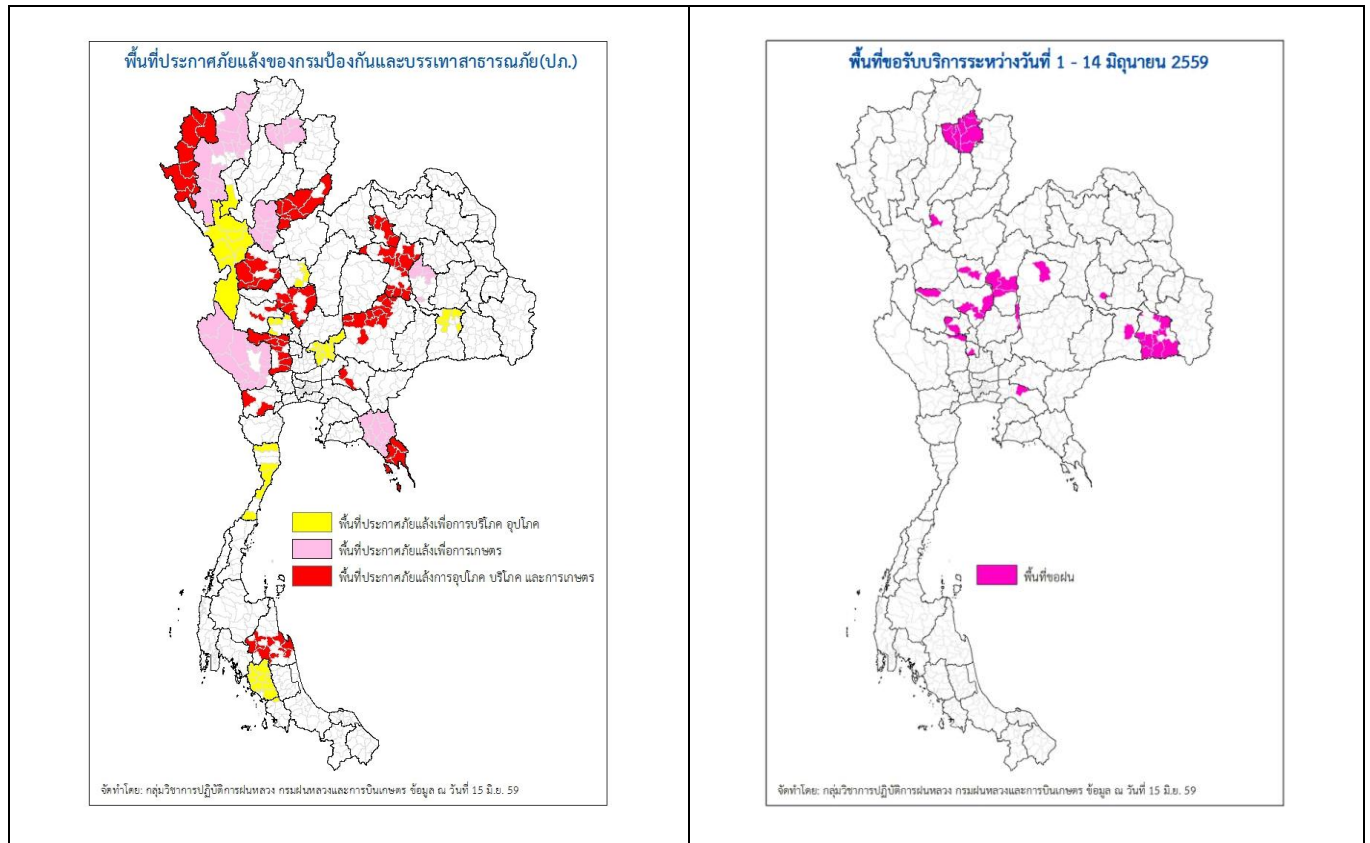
พื้นที่ประกาศภัยแล้งของกรมป้องกันและบรรเทาสาธารณภัย(ปภ.)

พื้นที่ประกาศภัยแล้งเพื่อการบริโภค อุปโภค
พื้นที่ประกาศภัยแล้งเพื่อการเกษตร
พื้นที่ประกาศภัยแล้งการอุปโภค บริโภค และการเกษตร

จัดทำโดย: กลุ่มวิชาการปฏิบัติการฝนหลวง กรมฝนหลวงและการบินเกษตร ข้อมูล ณ วันที่ 15 มิ.ย. 59

พื้นที่ขอรับบริการระหว่างวันที่ 1 - 14 มิถุนายน 2559

พื้นที่ขอฝน

จัดทำโดย: กลุ่มวิชาการปฏิบัติการฝนหลวง กรมฝนหลวงและการบินเกษตร ข้อมูล ณ วันที่ 15 มิ.ย. 59